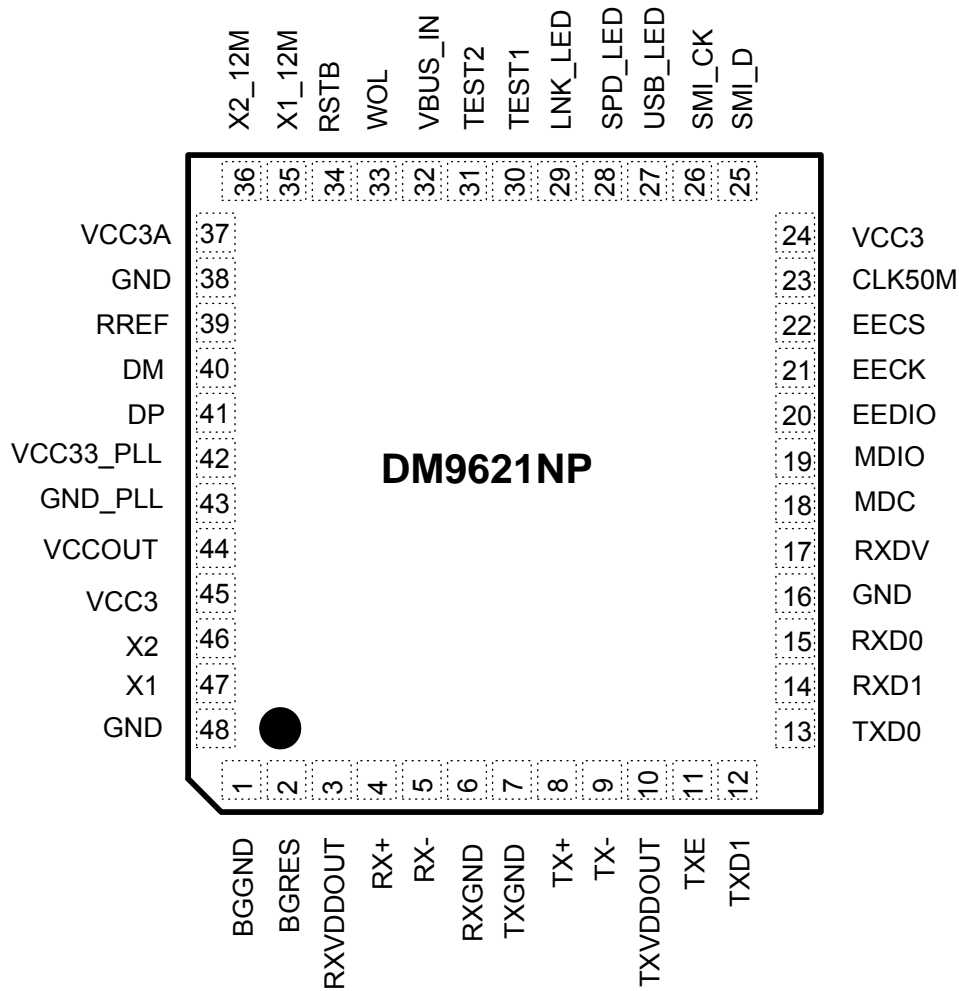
X2_12M
36
X1_12M
35
RSTB
34
WOL
33
VBUS_IN
32
TEST2
31
TEST1
30
LNK_LED
29
SPD_LED
28
USB_LED
27
SMI_CK
26
SMI_D
25

VCC3A 37
GND 38
RREF 39
DM 40
DP 41
VCC33_PLL 42
GND_PLL 43
VCCOUT 44
VCC3 45
X2 46
X1 47
GND 48

DM9621NP

24 VCC3
23 CLK50M
22 EECS
21 EECK
20 EEDIO
19 MDIO
18 MDC
17 RXDV
16 GND
15 RXD0
14 RXD1
13 TXD0

1
BGGND
2
BGRES
3
RXVDDOUT
4
RX+
5
RX-
6
RXGND
7
TXGND
8
TX+
9
TX-
10
TXVDDOUT
11
TXE
12
TXD1